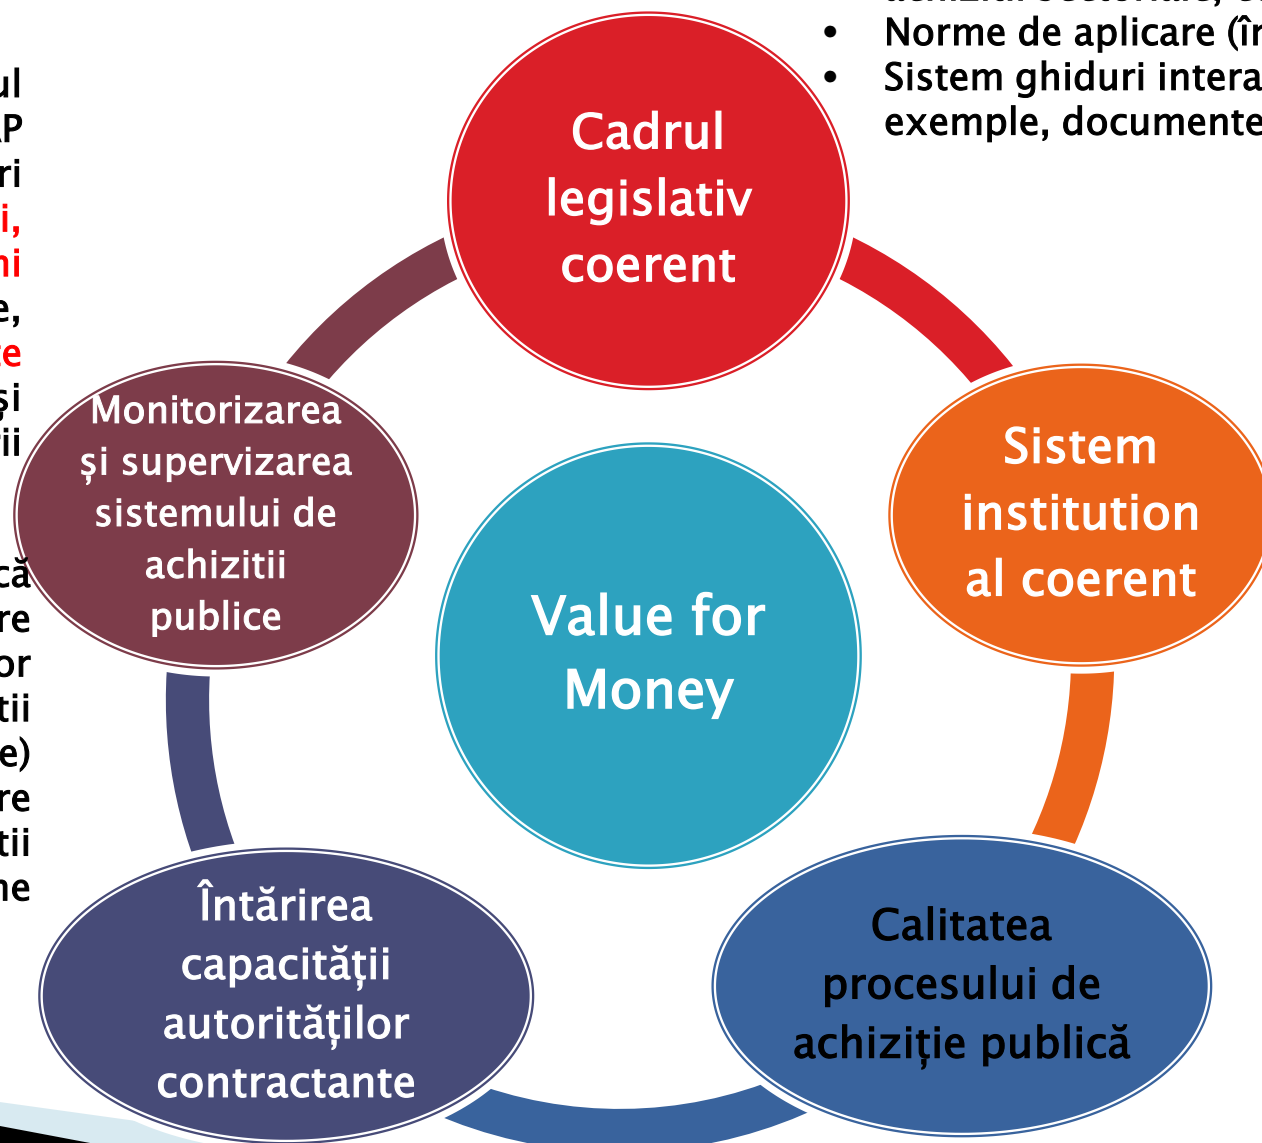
ul
AP
ri
i,
ni
e,
re
şi
ii

că
re
or
tii
e)
re
tii
ne

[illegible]
• Norme de aplicare (în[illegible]
• Sistem ghiduri intera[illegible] exemple, documente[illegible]

Cadrul legislativ coerent

Sistem institution al coerent

Calitatea procesului de achiziţie publică

Întărirea capacităţii autorităţilor contractante

Monitorizarea şi supervizarea sistemului de achizitii publice

Value for Money